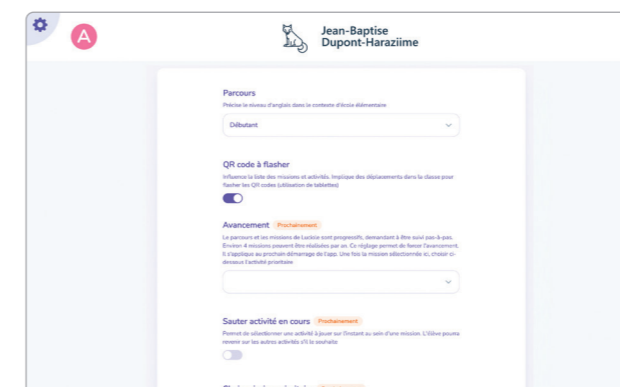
A

Jean-Baptise Dupont-Haraziime

Parcours

Précise le niveau d'anglais dans le contexte d'école élémentaire

Débutant

QR code à flasher

Influence la liste des missions et activités. Implique des déplacements dans la classe pour flasher les QR codes (utilisation de tablettes)

Avancement Prochainement

Le parcours et les missions de Luckie sont progressifs, demandant à être suivi pas-à-pas. Environ 4 missions peuvent être réalisées par an. Ce réglage permet de forcer l'avancement. Il s'applique au prochain démarrage de l'app. Une fois la mission sélectionnée ici, choisir ci-dessous l'activité prioritaire

Sauter activité en cours Prochainement

Permet de sélectionner une activité à jouer sur l'instant au sein d'une mission. L'élève pourra revenir sur les autres activités s'il le souhaite

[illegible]